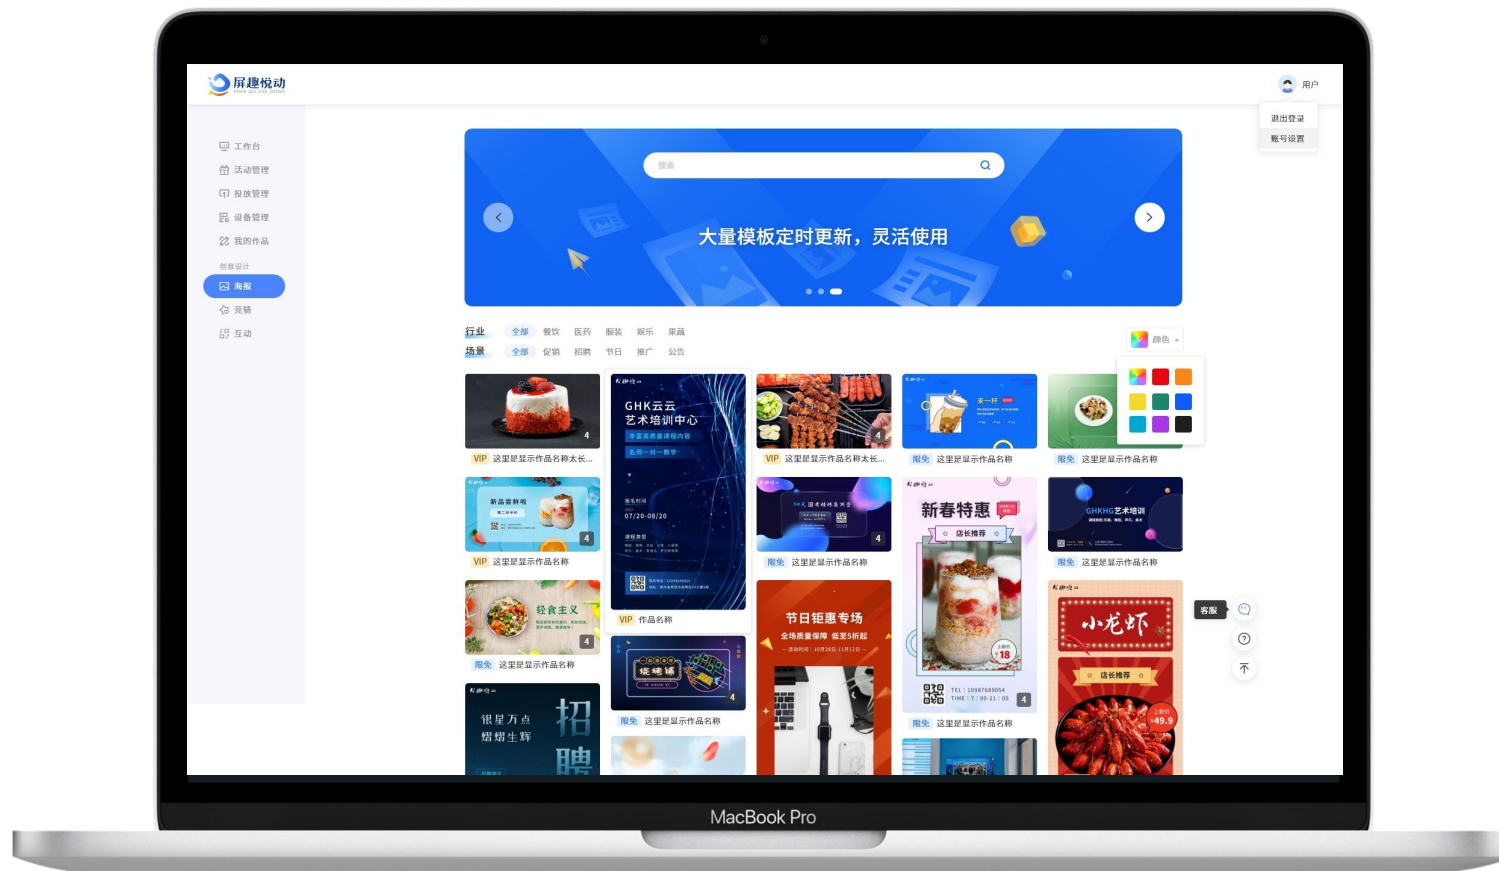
屏趣悦动
PING QU YUE DONG

用户

退出登录
账号设置

工作台
活动管理
投放管理
设备管理
我的作品
创意设计
海报
竞猜
互动

搜索

大量模板定时更新，灵活使用

行业 全部 餐饮 医药 服装 娱乐 果蔬
场景 全部 促销 招聘 节日 推广 公告

颜色

VIP 这里是显示作品名称太长...
GHK云云 艺术培训中心
07/20-08/20
VIP 作品名称
VIP 这里是显示作品名称太长...
限免 这里是显示作品名称
限免 这里是显示作品名称
VIP 这里是显示作品名称
限免 这里是显示作品名称
新春特惠
店长推荐
GHKHG艺术培训
限免 这里是显示作品名称
轻食主义
限免 这里是显示作品名称
限免 这里是显示作品名称
节日钜惠专场
全场质量保障 低至5折起
限免 这里是显示作品名称
小龙虾
店长推荐
49.9
客服
银星万点 熠熠生辉
招聘

MacBook Pro